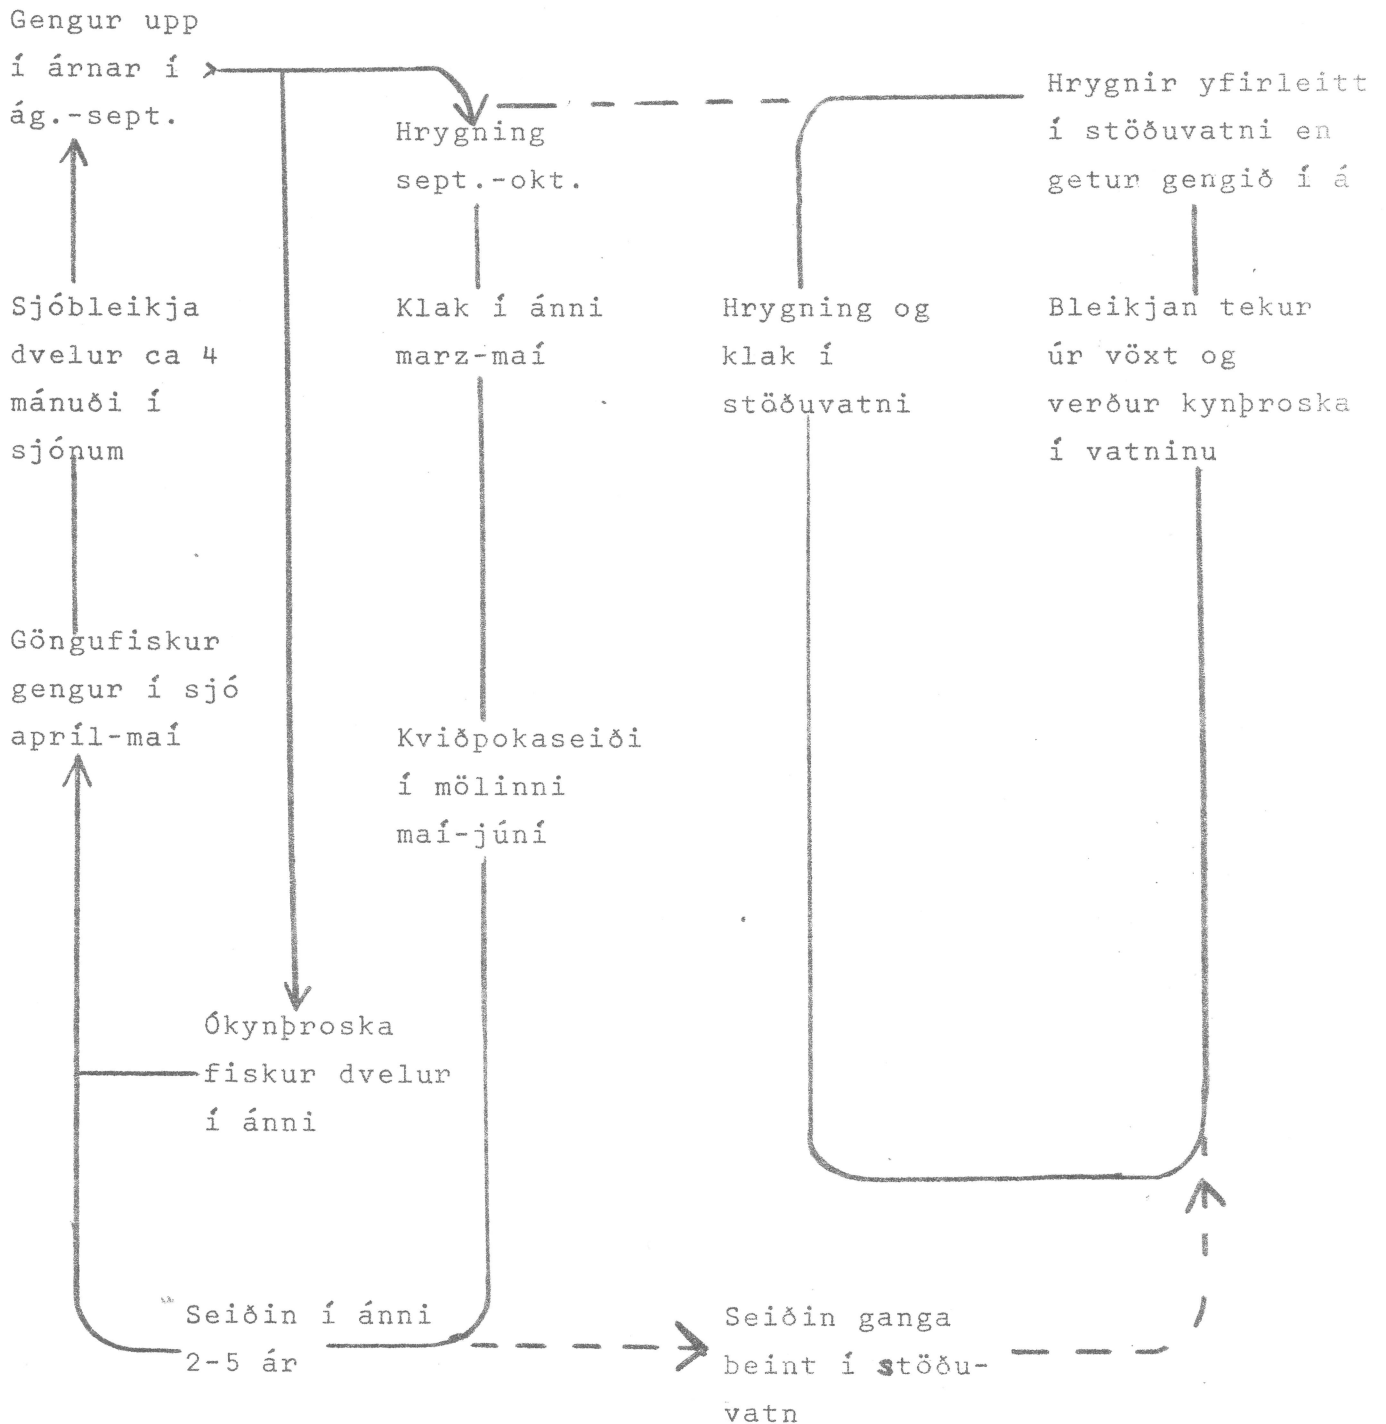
Gengur upp í árnar í ág.-sept.

Hrygning sept.-okt.

Hrygnir yfirleitt í stöðuvatni en getur gengið í á

Sjóbleikja dvelur ca 4 mánuði í sjónum

Klak í ánni marz-maí

Hrygning og klak í stöðuvatni

Bleikjan tekur úr vöxt og verður kynþroska í vatninu

Göngufiskur gengur í sjó apríl-maí

Kviðpokaseiði í mölinni maí-júní

Ókynþroska fiskur dvelur í ánni

Seiðin í ánni 2-5 ár

Seiðin ganga beint í stöðuvatn